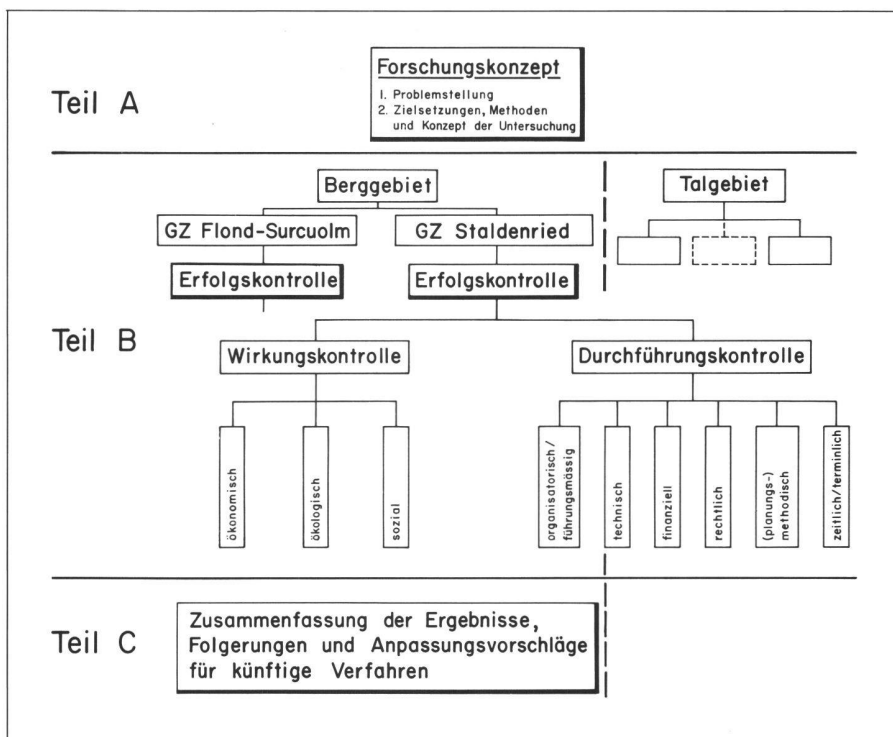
Teil A

Forschungskonzept
1. Problemstellung
2. Zielsetzungen, Methoden und Konzept der Untersuchung

Berggebiet

GZ Flond-Surcuolm

GZ Staldenried

Erfolgskontrolle

Erfolgskontrolle

Talgebiet

Teil B

Wirkungskontrolle

ökonomisch

ökologisch

sozial

Durchführungskontrolle

organisatorisch / führungsmässig

technisch

finanziell

rechtlich

(planungs-) methodisch

zeitlich/terminlich

Teil C

Zusammenfassung der Ergebnisse, Folgerungen und Anpassungsvorschläge für künftige Verfahren